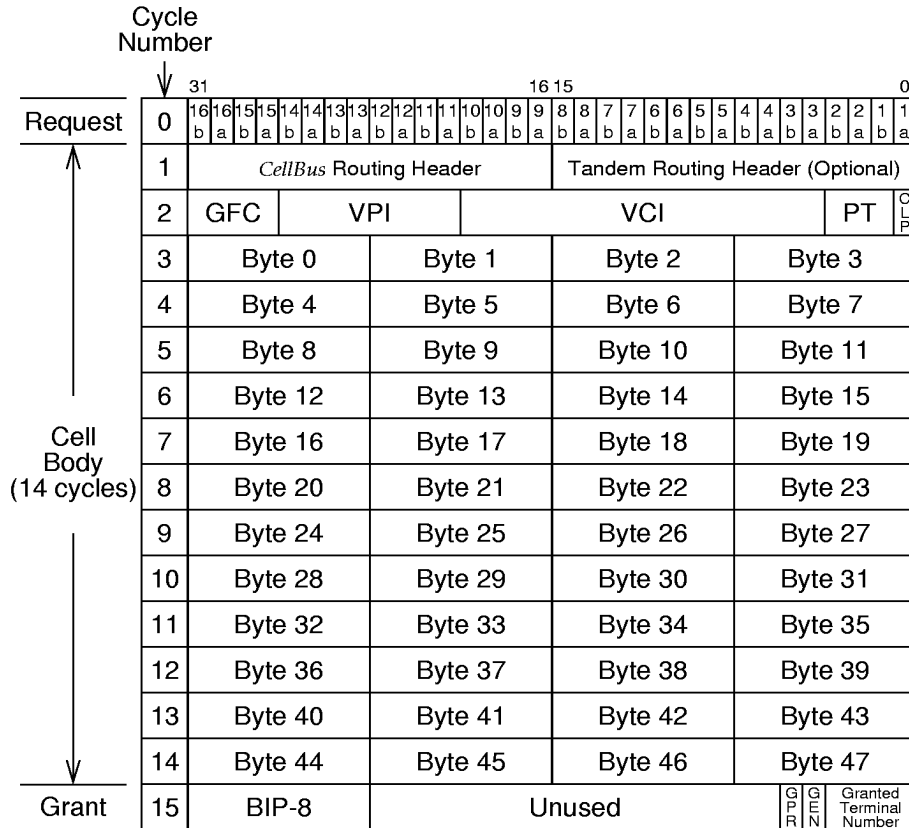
Cycle Number

31 16 15 0

| | | | | | |
|---|---|---|---|---|---|
| Request | 0 | 16b 16a 15b 15a 14b 14a 13b 13a 12b 12a 11b 11a 10b 10a 9b 9a | 8b 8a 7b 7a 6b 6a 5b 5a 4b 4a 3b 3a 2b 2a 1b 1a | | |
| | 1 | *CellBus* Routing Header | Tandem Routing Header (Optional) | | |
| | 2 | GFC VPI | VCI | PT | CLP |
| | 3 | Byte 0 | Byte 1 | Byte 2 | Byte 3 |
| | 4 | Byte 4 | Byte 5 | Byte 6 | Byte 7 |
| | 5 | Byte 8 | Byte 9 | Byte 10 | Byte 11 |
| | 6 | Byte 12 | Byte 13 | Byte 14 | Byte 15 |
| Cell Body (14 cycles) | 7 | Byte 16 | Byte 17 | Byte 18 | Byte 19 |
| | 8 | Byte 20 | Byte 21 | Byte 22 | Byte 23 |
| | 9 | Byte 24 | Byte 25 | Byte 26 | Byte 27 |
| | 10 | Byte 28 | Byte 29 | Byte 30 | Byte 31 |
| | 11 | Byte 32 | Byte 33 | Byte 34 | Byte 35 |
| | 12 | Byte 36 | Byte 37 | Byte 38 | Byte 39 |
| | 13 | Byte 40 | Byte 41 | Byte 42 | Byte 43 |
| | 14 | Byte 44 | Byte 45 | Byte 46 | Byte 47 |
| Grant | 15 | BIP-8 | Unused | GPR GEN | Granted Terminal Number |